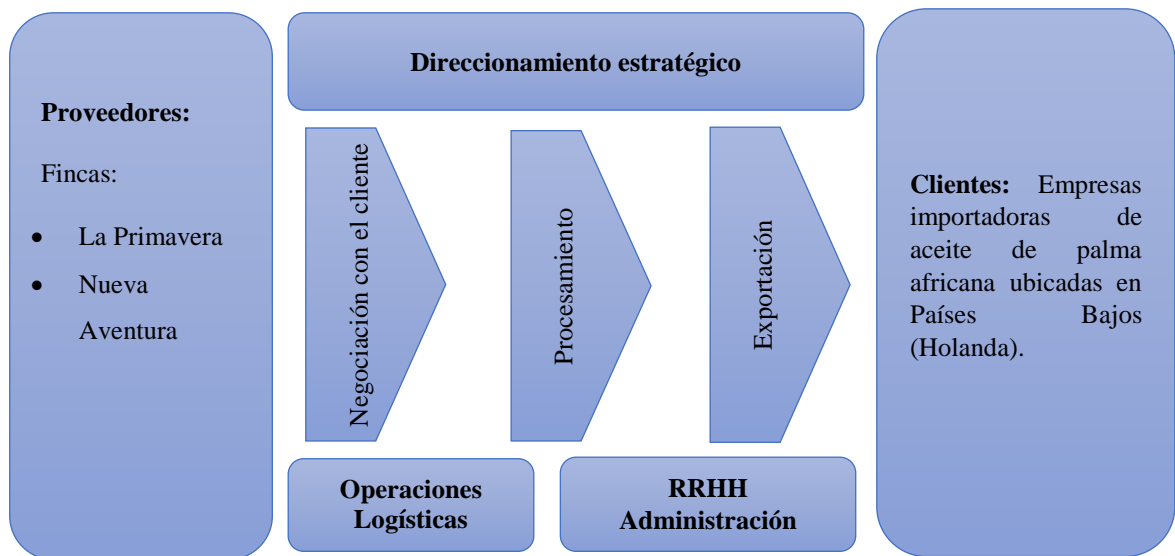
Proveedores:

Fincas:

- La Primavera
- Nueva Aventura

Direccionamiento estratégico

Negociación con el cliente

Procesamiento

Exportación

Operaciones Logísticas

RRHH Administración

Clientes: Empresas importadoras de aceite de palma africana ubicadas en Países Bajos (Holanda).